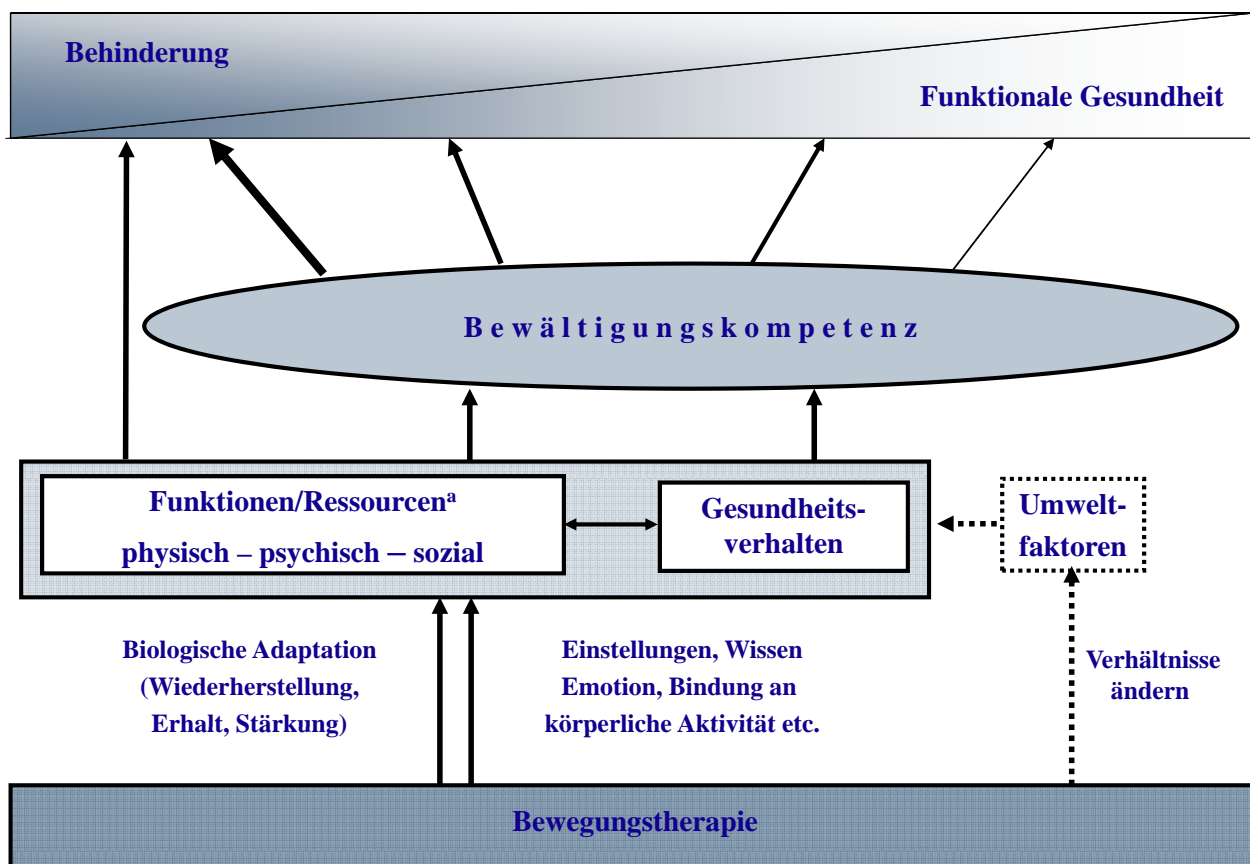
Behinderung

Funktionale Gesundheit

B e w ä l t i g u n g s k o m p e t e n z

Funktionen/Ressourcen$^{a}$
physisch – psychisch – sozial

Gesundheitsverhalten

Umweltfaktoren

Biologische Adaptation (Wiederherstellung, Erhalt, Stärkung)

Einstellungen, Wissen Emotion, Bindung an körperliche Aktivität etc.

Verhältnisse ändern

Bewegungstherapie